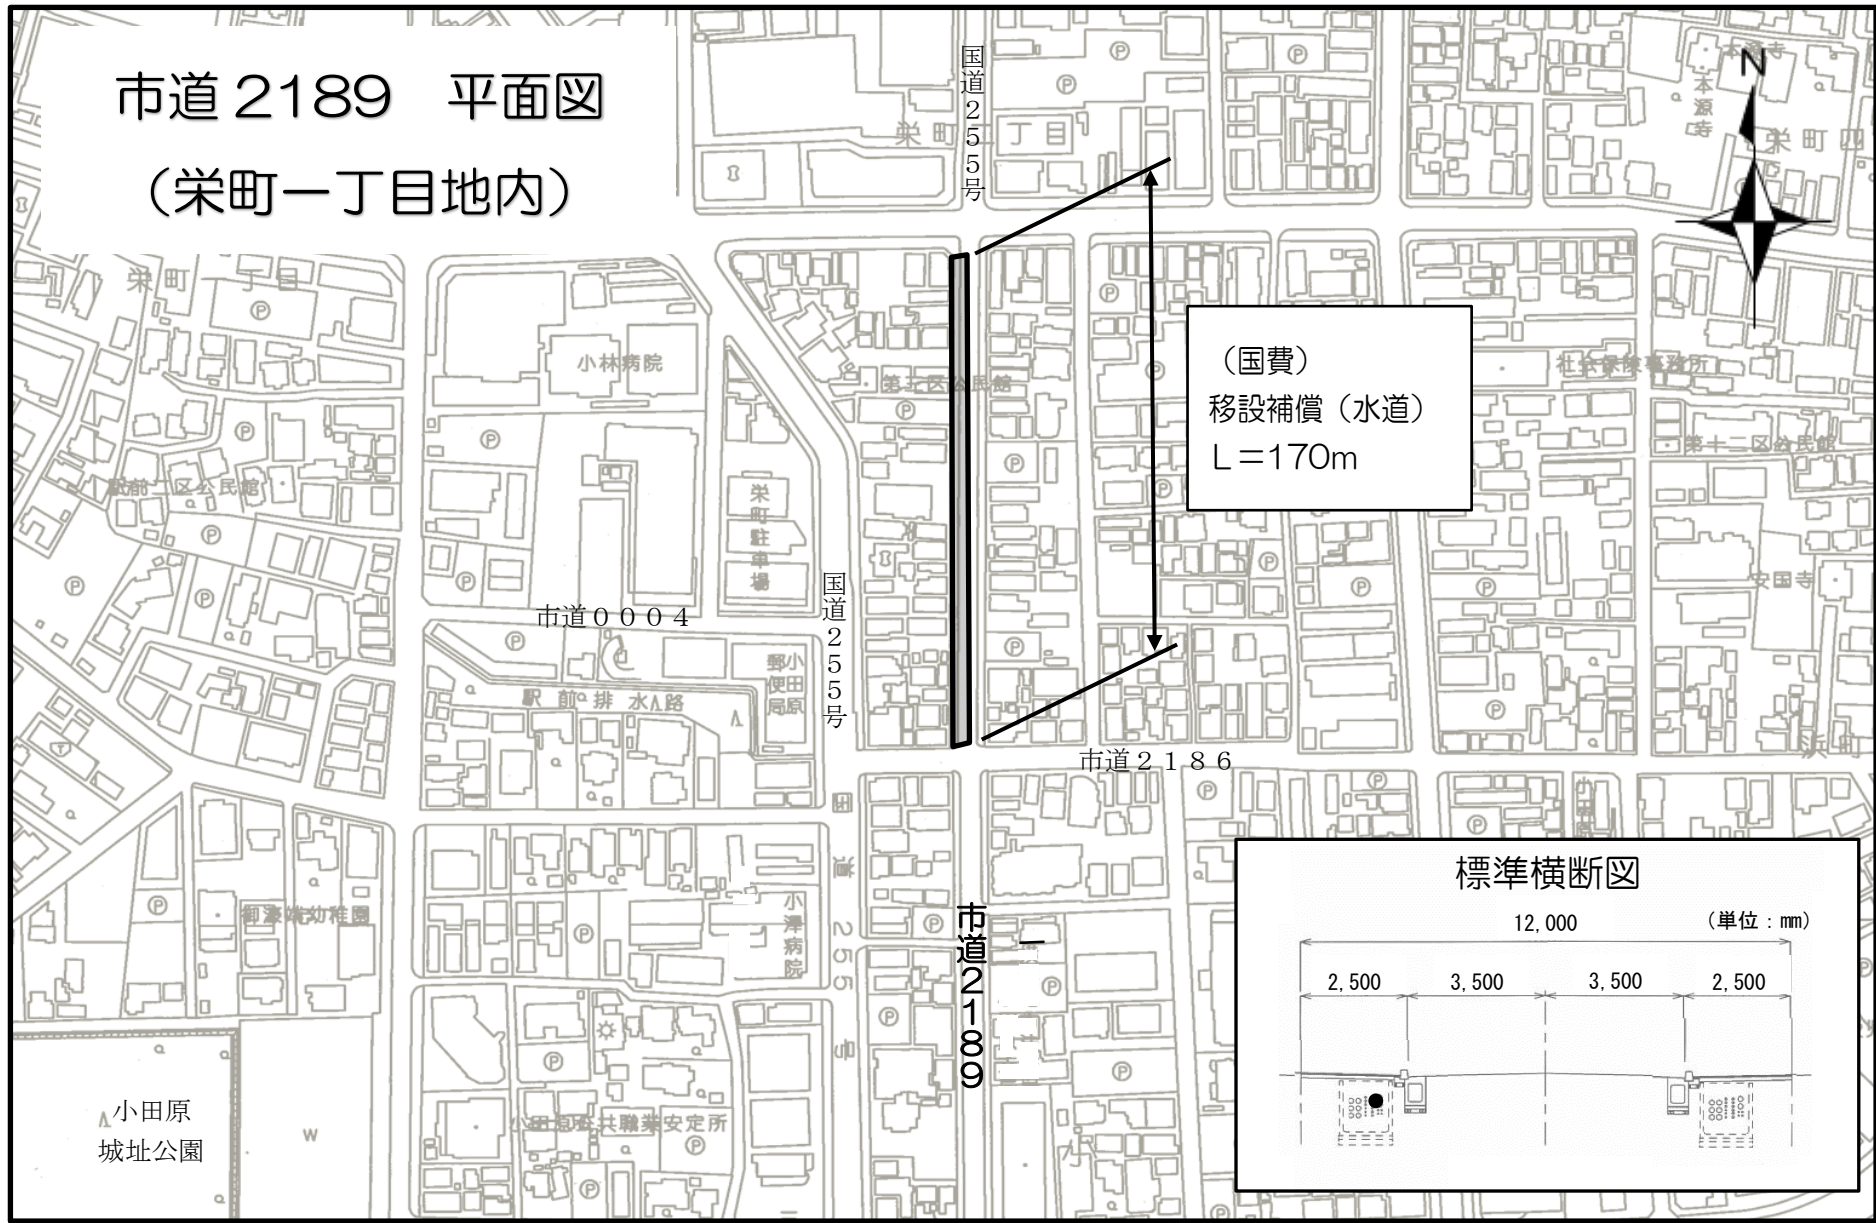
市道 2189　平面図
（栄町一丁目地内）

国道255号

栄町二丁目

本源寺

栄町四

N

栄町一丁目

小林病院

第十区公民館

（国費）
移設補償（水道）
L＝170m

社会保険事務所

第十二区公民館

駅前二区公民館

栄町駐車場

安国寺

国道255号

市道０００４

小田原郵便局

駅前排水路

市道２１８６

国道255号

市道2189

小澤病院

御幸幼稚園

小田原公共職業安定所

小田原城址公園

標準横断図

12,000

（単位：mm）

2,500　3,500　3,500　2,500